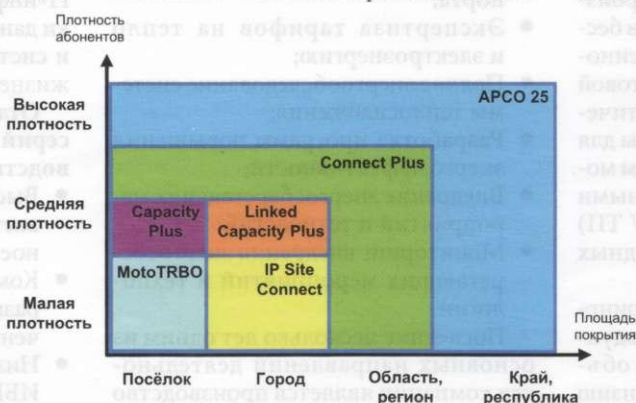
Плотность абонентов

Высокая плотность

Средняя плотность

Малая плотность

APCO 25

Connect Plus

Capacity Plus

Linked Capacity Plus

MotoTRBO

IP Site Connect

Площадь покрытия

Посёлок

Город

Область, регион

Край, республика